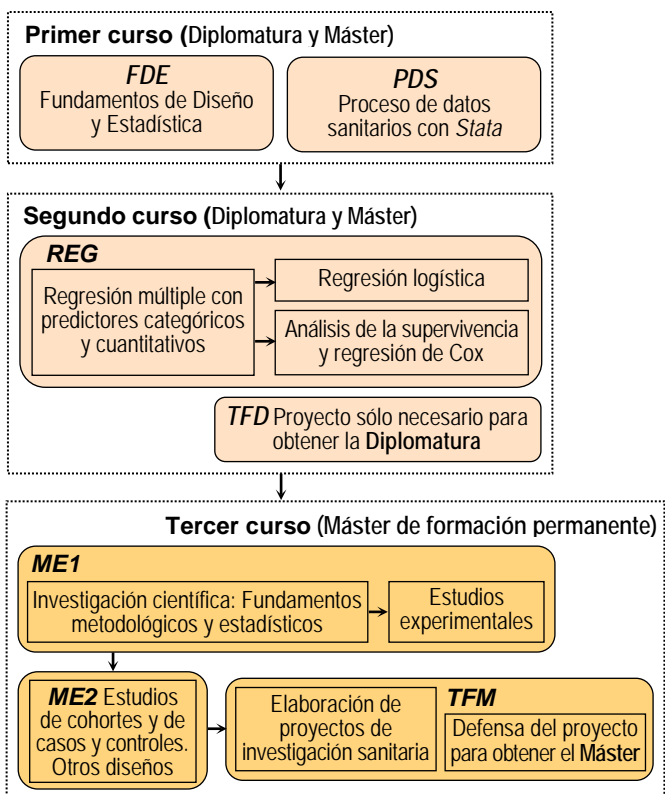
Primer curso (Diplomatura y Máster)

FDE
Fundamentos de Diseño y Estadística

PDS
Proceso de datos sanitarios con Stata

Segundo curso (Diplomatura y Máster)

REG

Regresión múltiple con predictores categóricos y cuantitativos

Regresión logística

Análisis de la supervivencia y regresión de Cox

TFD Proyecto sólo necesario para obtener la Diplomatura

Tercer curso (Máster de formación permanente)

ME1

Investigación científica: Fundamentos metodológicos y estadísticos

Estudios experimentales

ME2 Estudios de cohortes y de casos y controles. Otros diseños

Elaboración de proyectos de investigación sanitaria

TFM

Defensa del proyecto para obtener el Máster